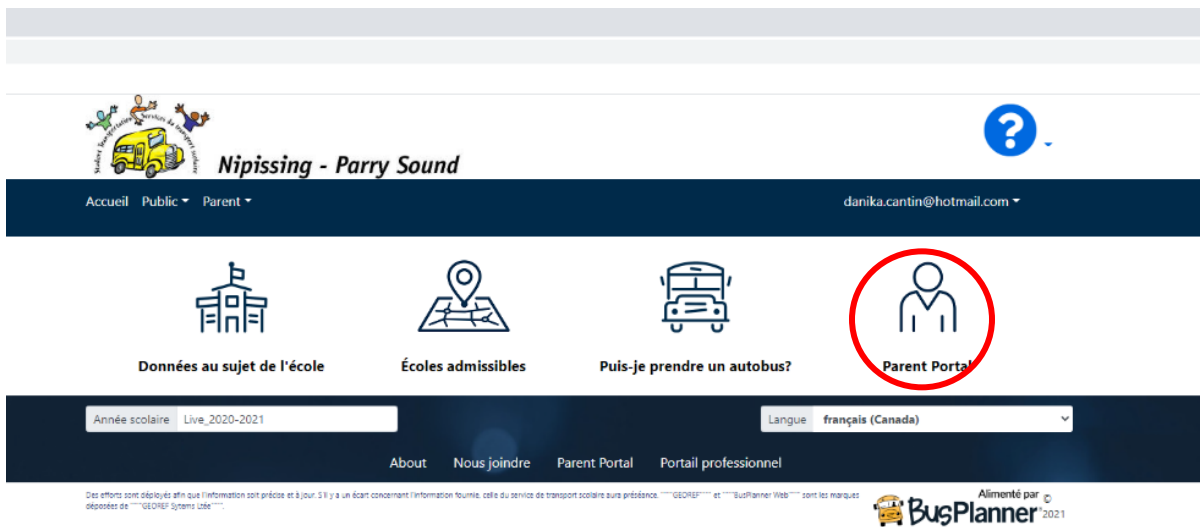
Student Transportation Services de transport scolaire

Nipissing - Parry Sound

?

Accueil Public Parent

danika.cantin@hotmail.com

Données au sujet de l'école

Écoles admissibles

Puis-je prendre un autobus?

Parent Portal

Année scolaire Live_2020-2021

Langue français (Canada)

About Nous joindre Parent Portal Portail professionnel

Des efforts sont déployés afin que l'information soit précise et à jour. S'il y a un écart concernant l'information fournie, celle du service de transport scolaire aura préséance. ""GEOREF"" et ""BusPlanner Web"" sont les marques déposées de ""GEOREF Sytems Ltée"".

Alimenté par BusPlanner © 2021